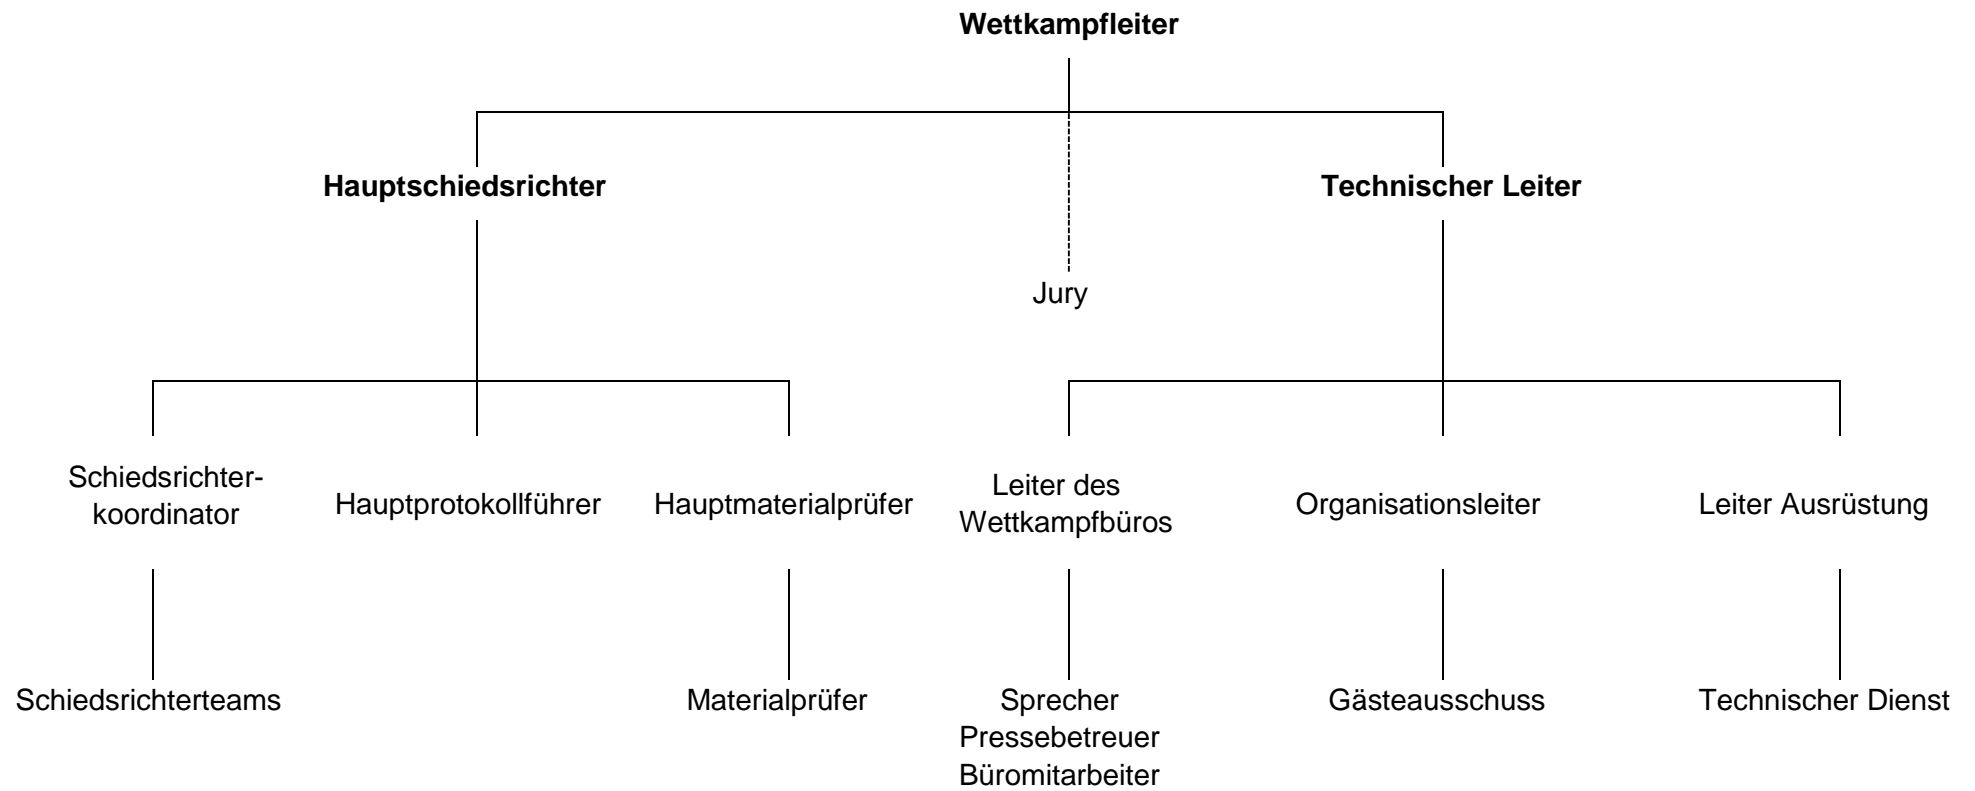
Wettkampfleiter

Hauptschiedsrichter

Technischer Leiter

Jury

Schiedsrichterkoordinator

Hauptprotokollführer

Hauptmaterialprüfer

Leiter des Wettkampfbüros

Organisationsleiter

Leiter Ausrüstung

Schiedsrichterteams

Materialprüfer

Sprecher
Pressebetreuer
Büromitarbeiter

Gästeausschuss

Technischer Dienst